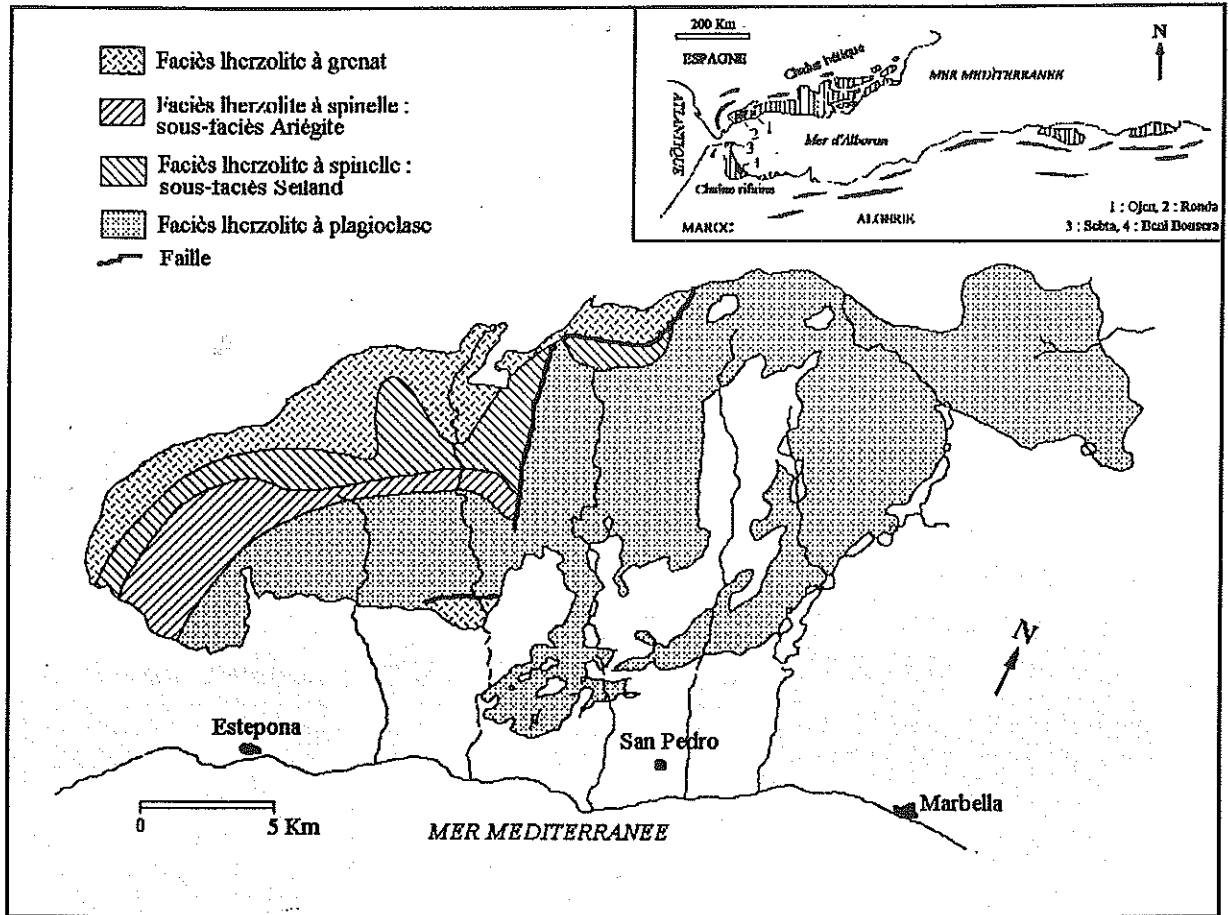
Faciès lherzolite à grenat

Faciès lherzolite à spinelle : sous-faciès Ariégite

Faciès lherzolite à spinelle : sous-faciès Seiland

Faciès lherzolite à plagioclase

Faille

200 Km

ESPAGNE

Chaîne bétique

MER MEDITERRANEE

N

ATLANTIQUE

Mer d'Alboran

1

2

3

4

Chaîne rifaine

MAROC

ALGERIE

1 : Ojen, 2 : Ronda

3 : Sebta, 4 : Beni Bousera

N

Estepona

San Pedro

Marbella

0

5 Km

MER MEDITERRANEE